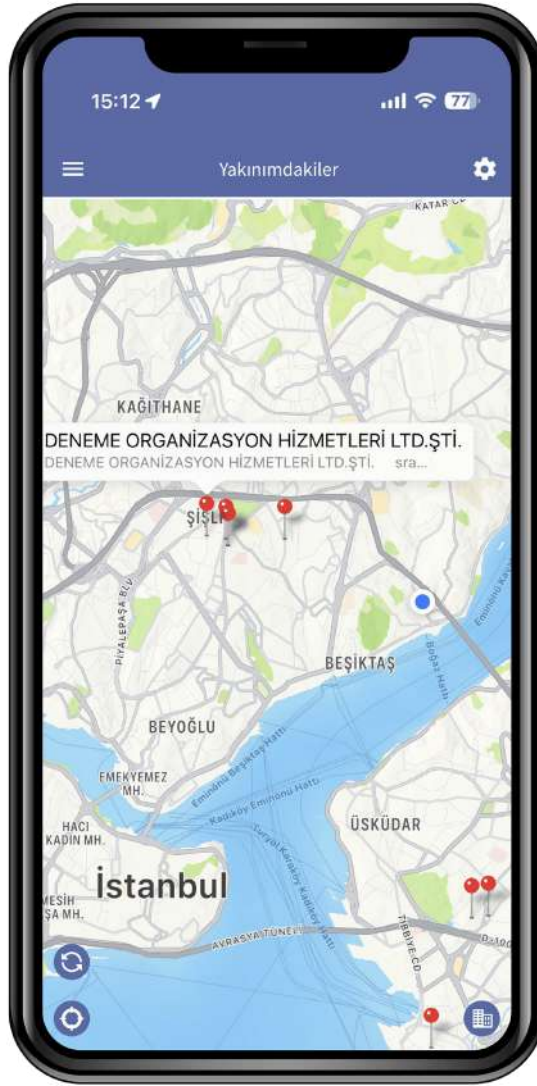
15:12

77

Yakınımdakiler

KATAR CD

KAĞITHANE

DENEME ORGANİZASYON HİZMETLERİ LTD.ŞTİ.
DENEME ORGANİZASYON HİZMETLERİ LTD.ŞTİ. sra...

ŞİŞLİ

PİYALEPAŞA BLV.

BEŞİKTAŞ

Boğaz Hattı

Eminönü-Kavak

BEYOĞLU

EMEKYEMEZ MH.

Eminönü Beşiktaş Hattı

Kadıköy Eminönü Hattı

Sirkeci Karaköy Kadıköy Hattı

HACI KADIN MH.

ÜSKÜDAR

İstanbul

MESİH PAŞA MH.

AVRASYA TÜNELİ

TIBBİYE CD.

D-100